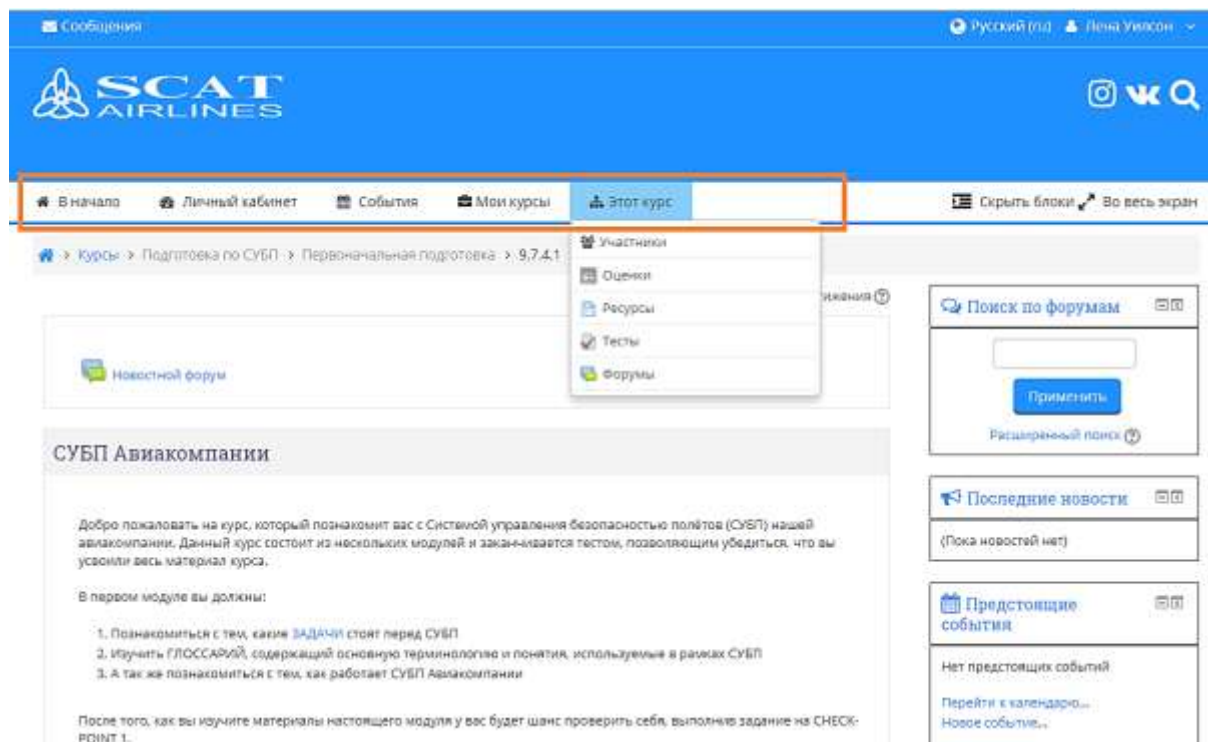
Сообщения

Русский (ru) Лена Уилсон

SCAT AIRLINES

В начало   Личный кабинет   События   Мои курсы   Этот курс

Скрыть блоки   Во весь экран

Курсы > Подготовка по СУБП > Первоначальная подготовка > 9.7.4.1

Участники
Оценки
Ресурсы
Тесты
Форумы

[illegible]жения

Новостной форум

СУБП Авиакомпании

Добро пожаловать на курс, который познакомит вас с Системой управления безопасностью полётов (СУБП) нашей авиакомпании. Данный курс состоит из нескольких модулей и заканчивается тестом, позволяющим убедиться, что вы усвоили весь материал курса.

В первом модуле вы должны:

1. Познакомиться с тем, какие ЗАДАЧИ стоят перед СУБП
2. Изучить ГЛОССАРИЙ, содержащий основную терминологию и понятия, используемые в рамках СУБП
3. А так же познакомиться с тем, как работает СУБП Авиакомпании

После того, как вы изучите материалы настоящего модуля у вас будет шанс проверить себя, выполнив задание на CHECK-POINT 1.

Поиск по форумам

Применить

Расширенный поиск

Последние новости

(Пока новостей нет)

Предстоящие события

Нет предстоящих событий

Перейти к календарю...
Новое событие...